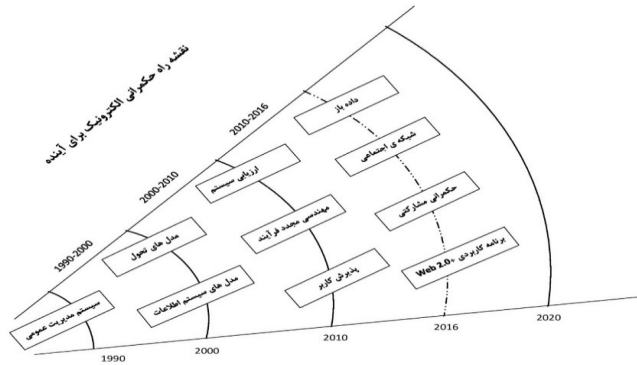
نقشه راه حکمرانی الکترونیک برای آینده

1990-2000

2000-2010

2010-2016

سیستم مدیریت عمومی

مدل های تحول

مدل های سیستم اطلاعات

ارزیابی سیستم

مهندسی مجدد فرآیند

پذیرش کاربر

داده باز

شبکه ی اجتماعی

حکمرانی مشارکتی

برنامه کاربردی Web 2.0

1990

2000

2010

2016

2020